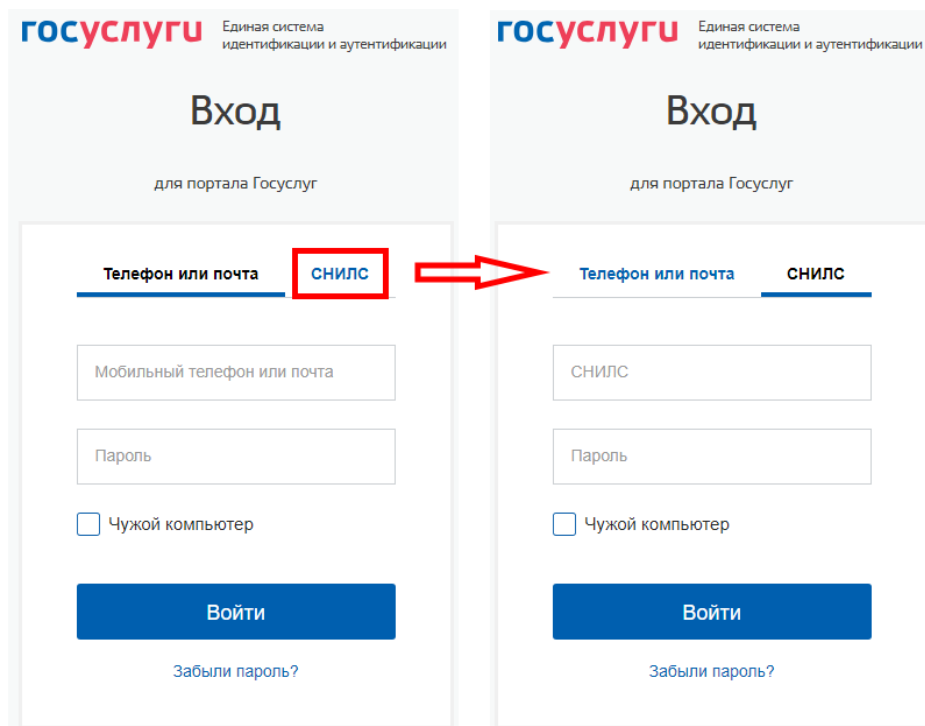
госуслуги Единая система идентификации и аутентификации

Вход

для портала Госуслуг

Телефон или почта СНИЛС

Мобильный телефон или почта

Пароль

Чужой компьютер

Войти

Забыли пароль?

госуслуги Единая система идентификации и аутентификации

Вход

для портала Госуслуг

Телефон или почта СНИЛС

СНИЛС

Пароль

Чужой компьютер

Войти

Забыли пароль?